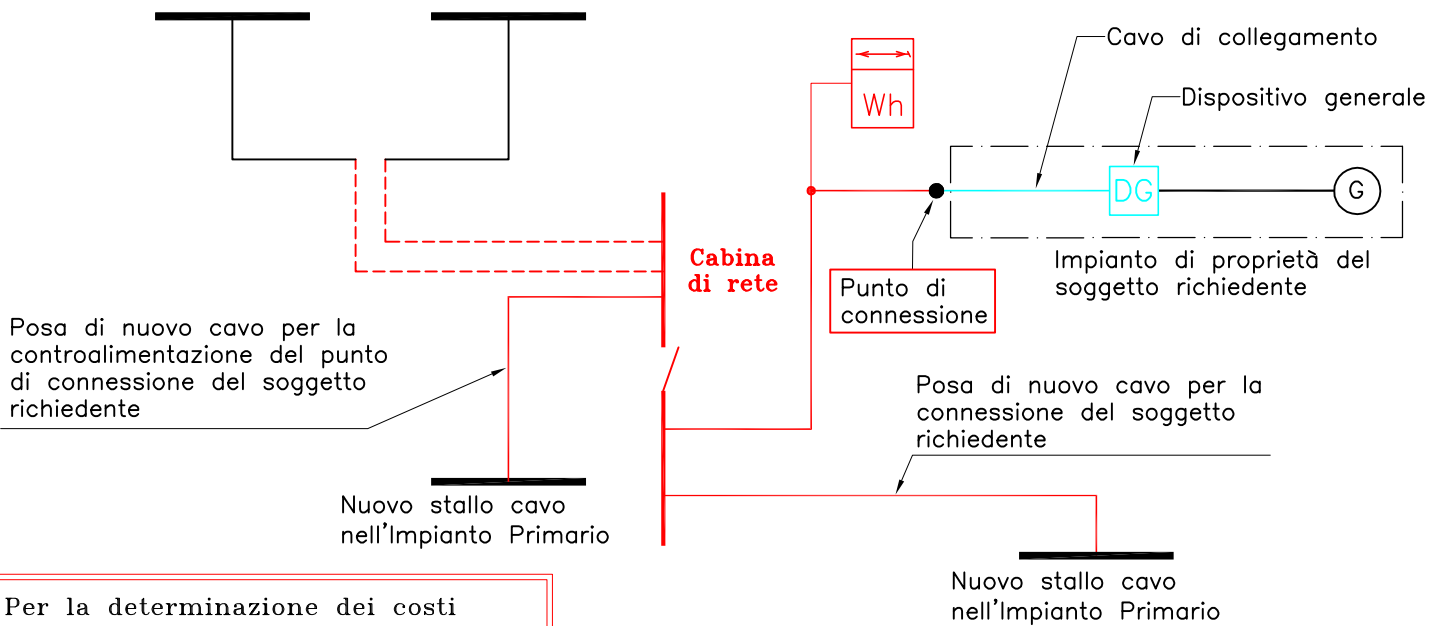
Cavo di collegamento

Wh

Dispositivo generale

DG

G

Cabina di rete

Punto di connessione

Impianto di proprietà del soggetto richiedente

Posa di nuovo cavo per la controalimentazione del punto di connessione del soggetto richiedente

Posa di nuovo cavo per la connessione del soggetto richiedente

Nuovo stallo cavo nell'Impianto Primario

Nuovo stallo cavo nell'Impianto Primario

Per la determinazione dei costi